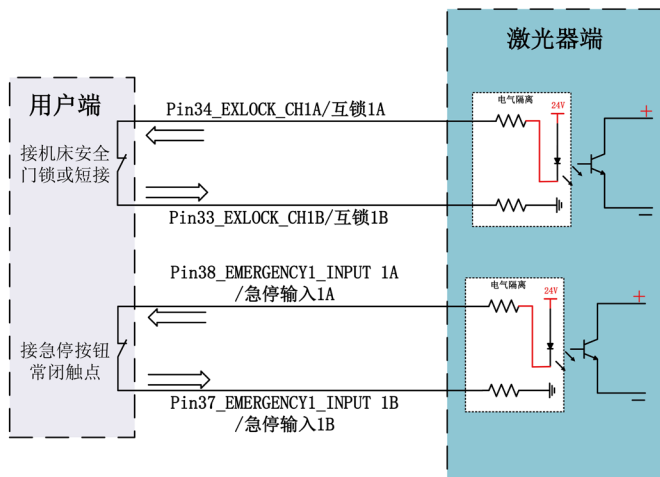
激光器端

用户端

接机床安全门锁或短接

Pin34_EXLOCK_CH1A/互锁1A

电气隔离

24V

+

-

Pin33_EXLOCK_CH1B/互锁1B

Pin38_EMERGENCY1_INPUT 1A /急停输入1A

电气隔离

24V

+

-

接急停按钮常闭触点

Pin37_EMERGENCY1_INPUT 1B /急停输入1B